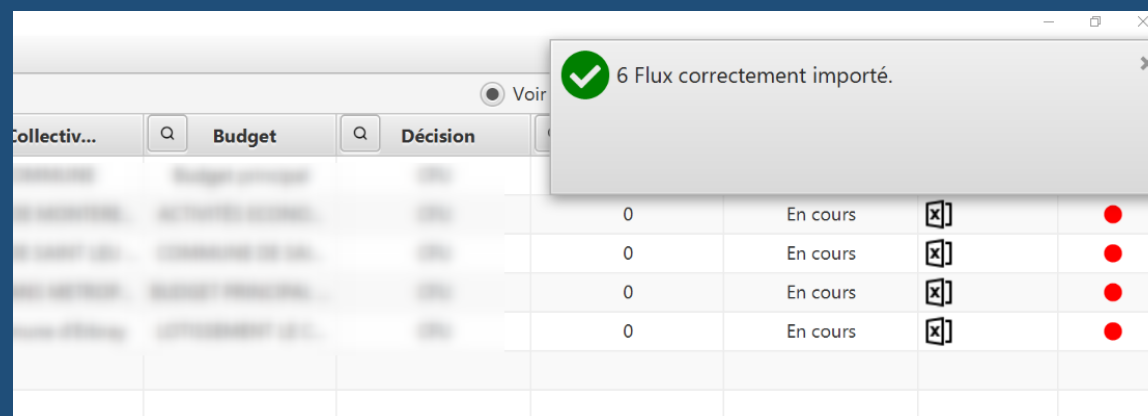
6 Flux correctement importé.

Voir

| Collectiv... | Budget | Décision | | | | |
|---|---|---|---|---|---|---|
| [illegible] | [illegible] | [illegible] | | | | |
| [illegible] | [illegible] | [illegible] | 0 | En cours | | |
| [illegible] | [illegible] | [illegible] | 0 | En cours | | |
| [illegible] | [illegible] | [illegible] | 0 | En cours | | |
| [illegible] | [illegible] | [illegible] | 0 | En cours | | |